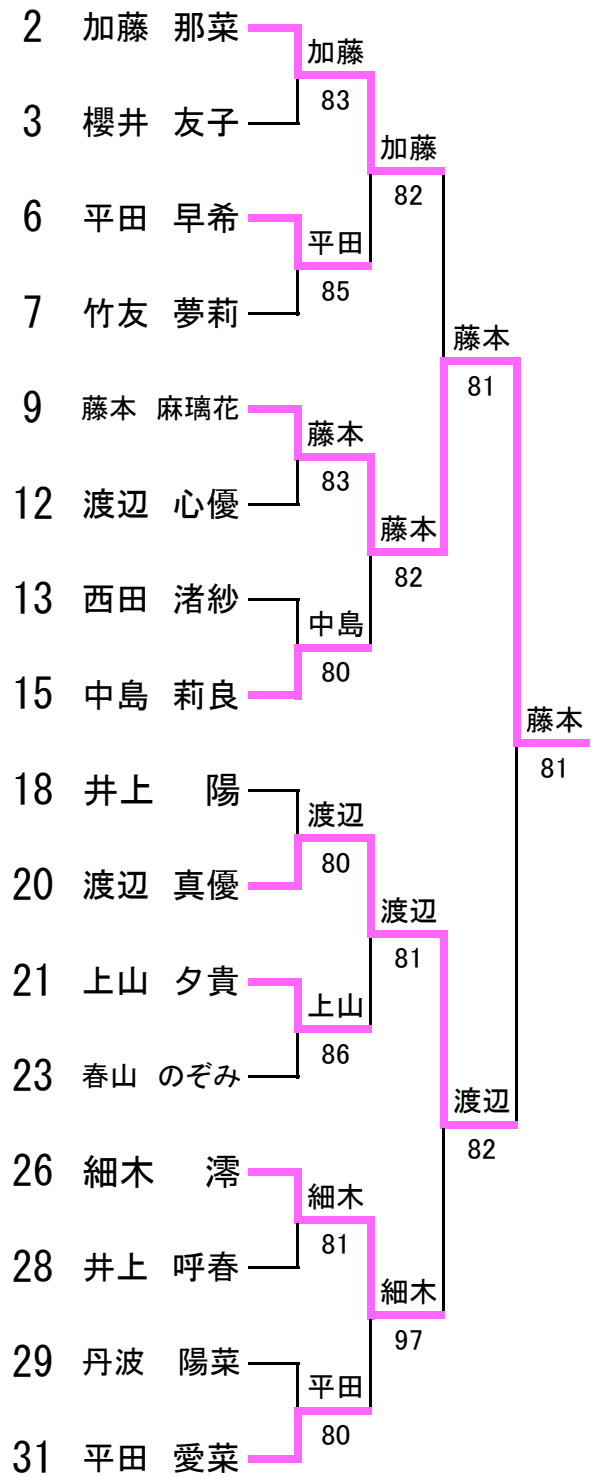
2 加藤 那菜
3 櫻井 友子
6 平田 早希
7 竹友 夢莉
9 藤本 麻璃花
12 渡辺 心優
13 西田 渚紗
15 中島 莉良
18 井上 陽
20 渡辺 真優
21 上山 夕貴
23 春山 のぞみ
26 細木 澪
28 井上 呼春
29 丹波 陽菜
31 平田 愛菜

加藤
83
平田
85
藤本
83
中島
80
渡辺
80
上山
86
細木
81
平田
80

加藤
82
藤本
82
渡辺
81
細木
97

藤本
81
渡辺
82

藤本
81